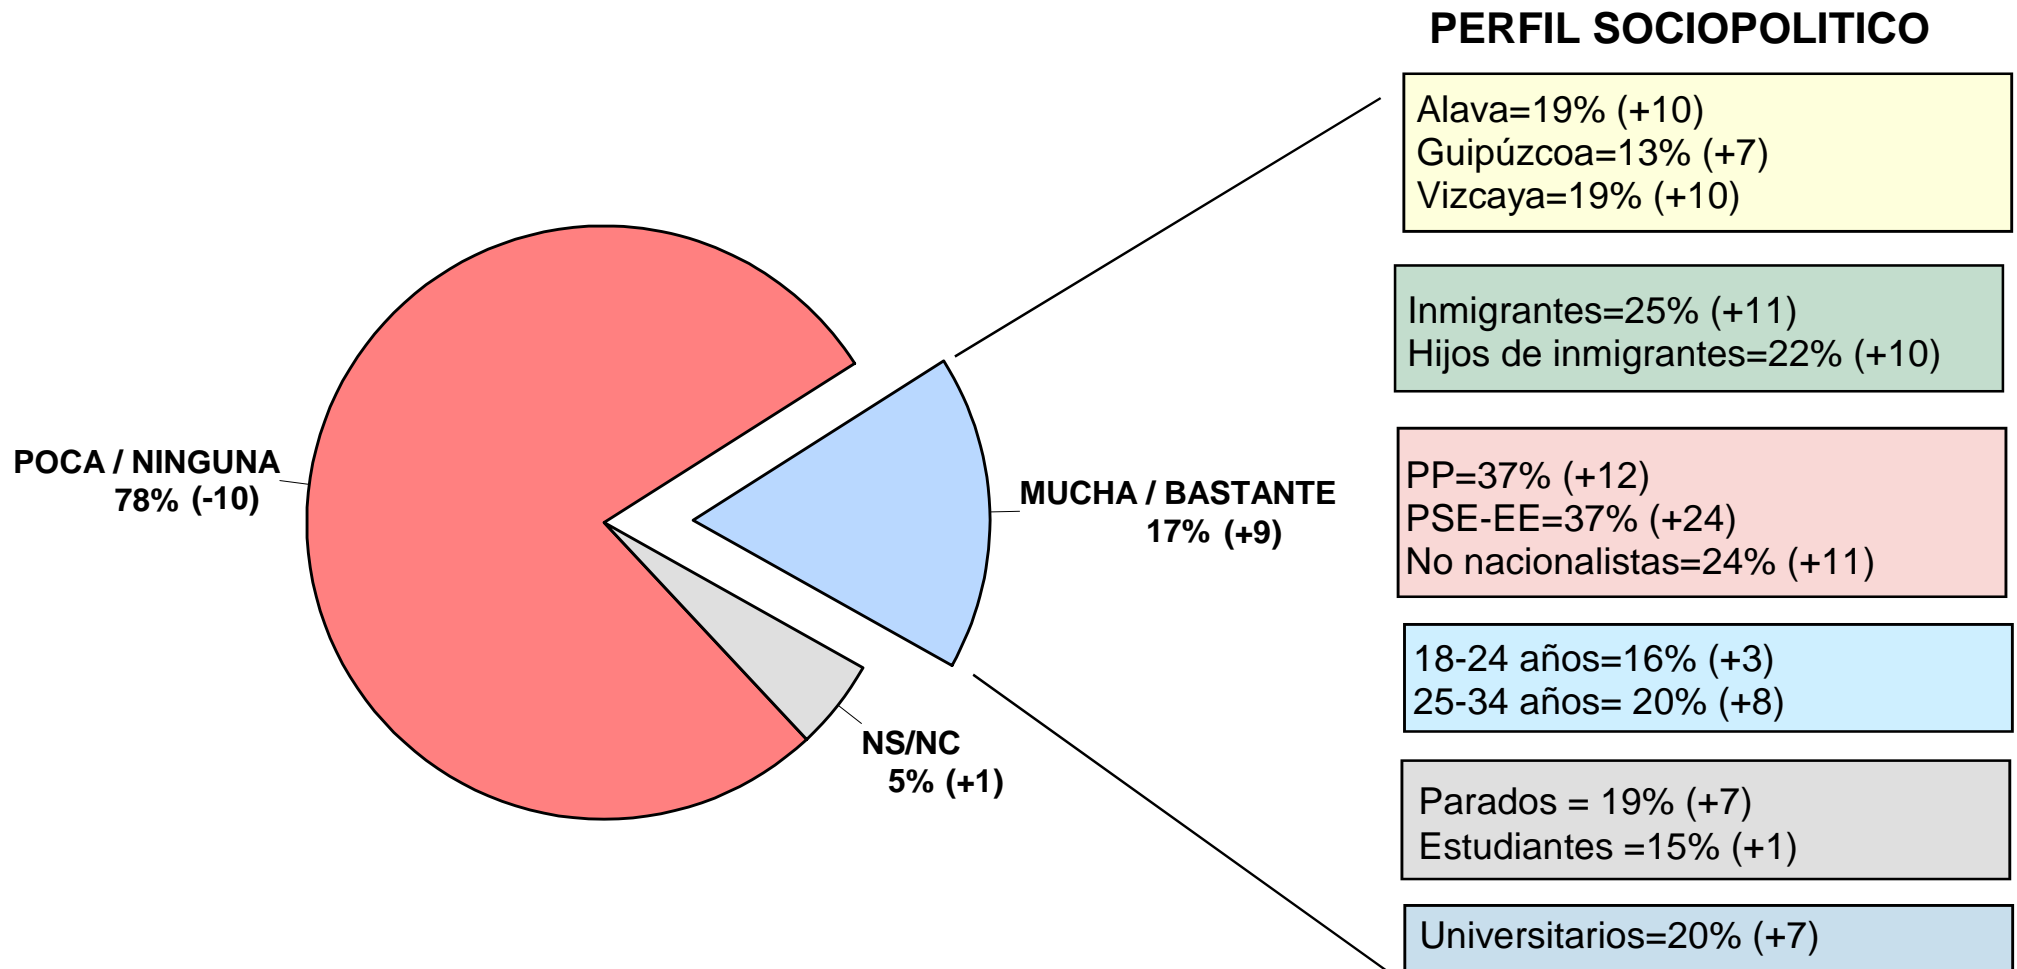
PERFIL SOCIOPOLITICO

POCA / NINGUNA
78% (-10)

MUCHA / BASTANTE
17% (+9)

NS/NC
5% (+1)

Alava=19% (+10)
Guipúzcoa=13% (+7)
Vizcaya=19% (+10)

Inmigrantes=25% (+11)
Hijos de inmigrantes=22% (+10)

PP=37% (+12)
PSE-EE=37% (+24)
No nacionalistas=24% (+11)

18-24 años=16% (+3)
25-34 años= 20% (+8)

Parados = 19% (+7)
Estudiantes =15% (+1)

Universitarios=20% (+7)